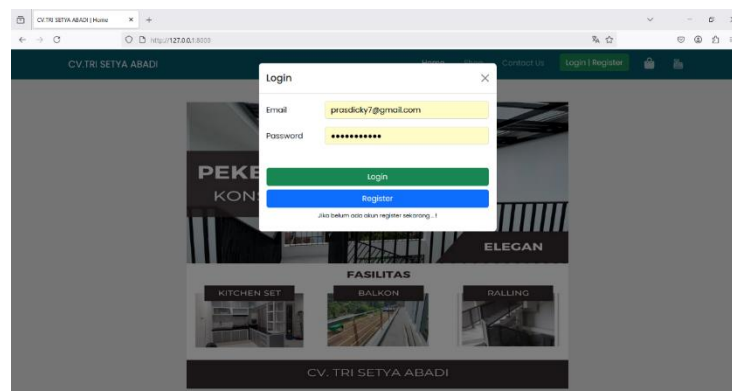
CV.TRI SETYA ABADI | Home

http://127.0.0.1:8000

CV.TRI SETYA ABADI

Home Shop Contact Us Login | Register

Login

Email prasdicky7@gmail.com

Password ••••••••••••

Login

Register

Jika belum ada akun register sekarang ...!

PEKE

KONS

ELEGAN

FASILITAS

KITCHEN SET

BALKON

RALLING

CV. TRI SETYA ABADI